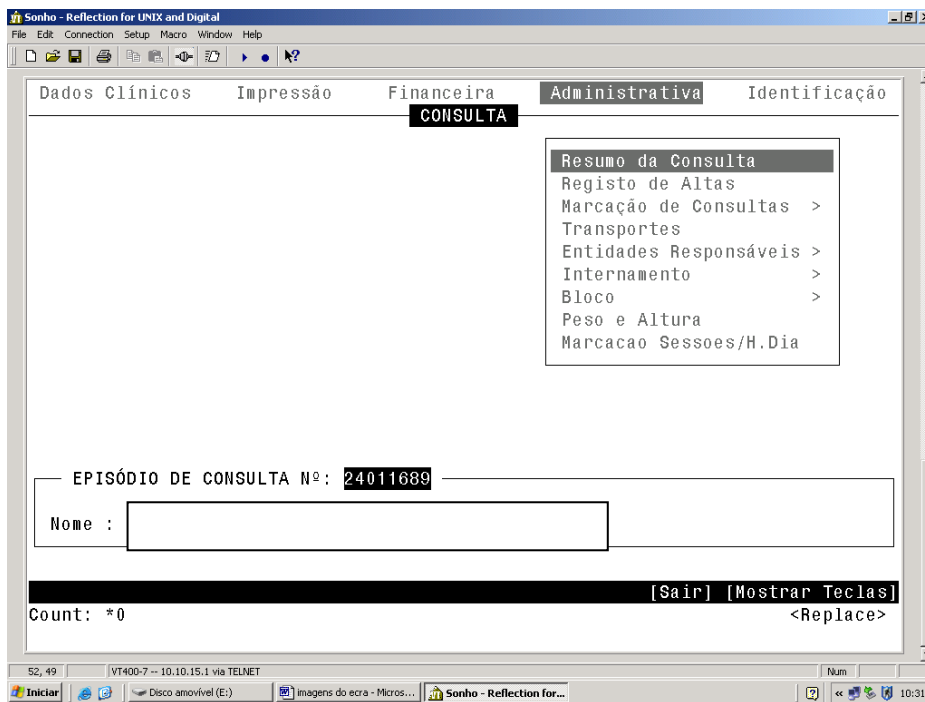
Sonho - Reflection for UNIX and Digital

File Edit Connection Setup Macro Window Help

Dados Clínicos Impressão Financeira Administrativa Identificação

CONSULTA

Resumo da Consulta
Registo de Altas
Marcação de Consultas >
Transportes
Entidades Responsáveis >
Internamento >
Bloco >
Peso e Altura
Marcacao Sessoes/H.Dia

EPISÓDIO DE CONSULTA Nº: 24011689

Nome :

[Sair] [Mostrar Teclas]

Count: *0 <Replace>

52, 49 VT400-7 -- 10.10.15.1 via TELNET Num

Iniciar Disco amovível (E:) imagens do ecra - Micros... Sonho - Reflection for... 10:31